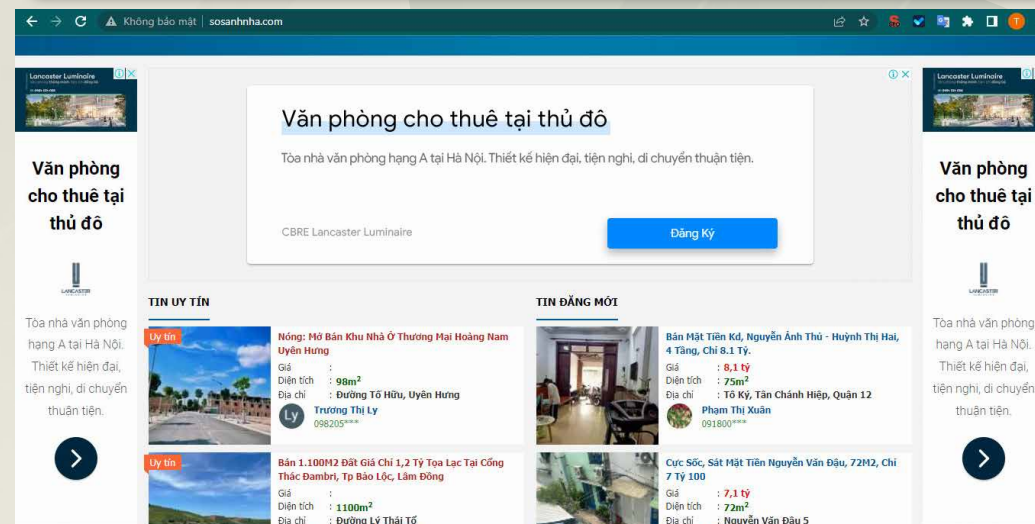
Không bảo mật | sosanhnha.com

Lancaster Luminaire

Văn phòng cho thuê tại thủ đô

LANCASTER

Tòa nhà văn phòng hạng A tại Hà Nội. Thiết kế hiện đại, tiện nghi, di chuyển thuận tiện.

Văn phòng cho thuê tại thủ đô

Tòa nhà văn phòng hạng A tại Hà Nội. Thiết kế hiện đại, tiện nghi, di chuyển thuận tiện.

CBRE Lancaster Luminaire

Đăng Ký

TIN UY TÍN

Uy tín

Nóng: Mở Bán Khu Nhà Ở Thương Mại Hoàng Nam Uyên Hưng
Giá :
Diện tích : 98m$^2$
Địa chỉ : Đường Tố Hữu, Uyên Hưng
Ly Trương Thị Ly
098205***

Uy tín

Bán 1.100M2 Đất Giá Chỉ 1,2 Tỷ Tọa Lạc Tại Cổng Thác Đambri, Tp Bảo Lộc, Lâm Đồng
Giá :
Diện tích : 1100m$^2$
Địa chỉ : Đường Lý Thái Tổ

TIN ĐĂNG MỚI

Bán Mặt Tiền Kd, Nguyễn Ảnh Thủ - Huỳnh Thị Hai, 4 Tầng, Chỉ 8.1 Tỷ.
Giá : 8,1 tỷ
Diện tích : 75m$^2$
Địa chỉ : Tô Ký, Tân Chánh Hiệp, Quận 12
Phạm Thị Xuân
091800***

Cực Sốc, Sát Mặt Tiền Nguyễn Văn Đậu, 72M2, Chỉ 7 Tỷ 100
Giá : 7,1 tỷ
Diện tích : 72m$^2$
Địa chỉ : Nguyễn Văn Đậu 5

Lancaster Luminaire

Văn phòng cho thuê tại thủ đô

LANCASTER

Tòa nhà văn phòng hạng A tại Hà Nội. Thiết kế hiện đại, tiện nghi, di chuyển thuận tiện.